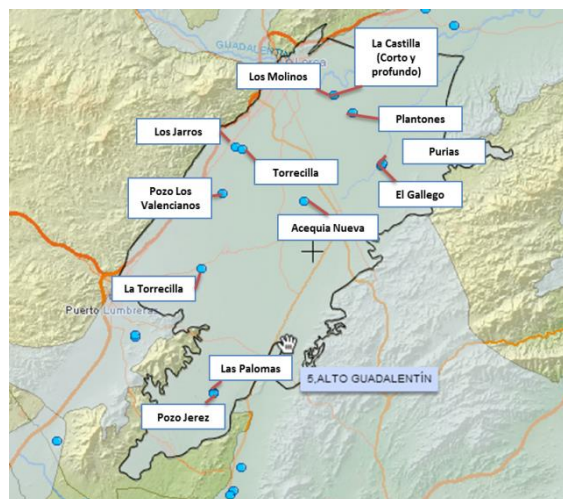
GUADALENTÍN
Lorca
La Castilla (Corto y profundo)
Los Molinos
Plantones
Los Jarros
Purias
Torrecilla
El Gallego
Pozo Los Valencianos
Acequia Nueva
La Torrecilla
Puerto Lumbreras
Las Palomas
5.ALTO GUADALENTÍN
Pozo Jerez